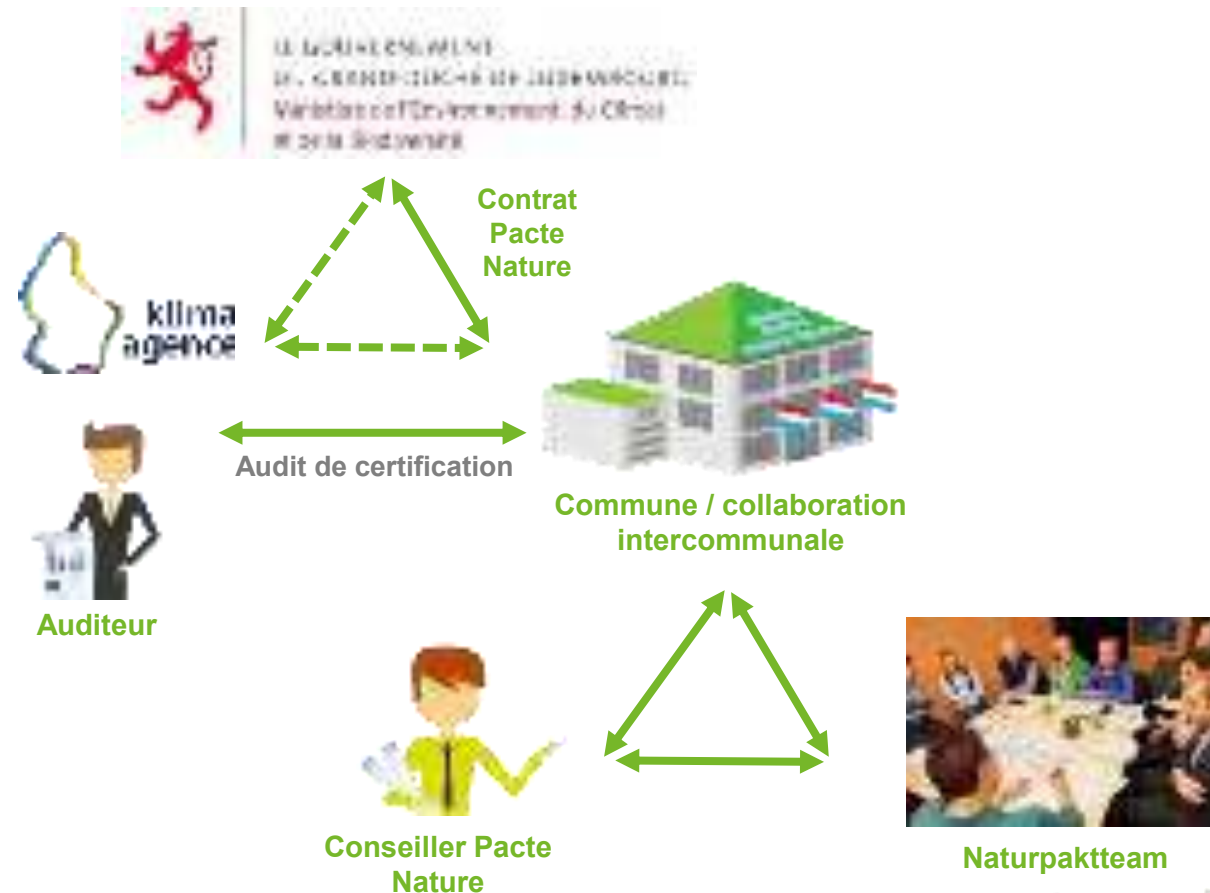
LE GOUVERNEMENT
DU GRAND-DUCHÉ DE LUXEMBOURG
Ministère de l'Environnement, du Climat
et de la Biodiversité

Contrat
Pacte
Nature

klima
agence

Audit de certification

Commune / collaboration
intercommunale

Auditeur

Conseiller Pacte
Nature

Naturpaktteam